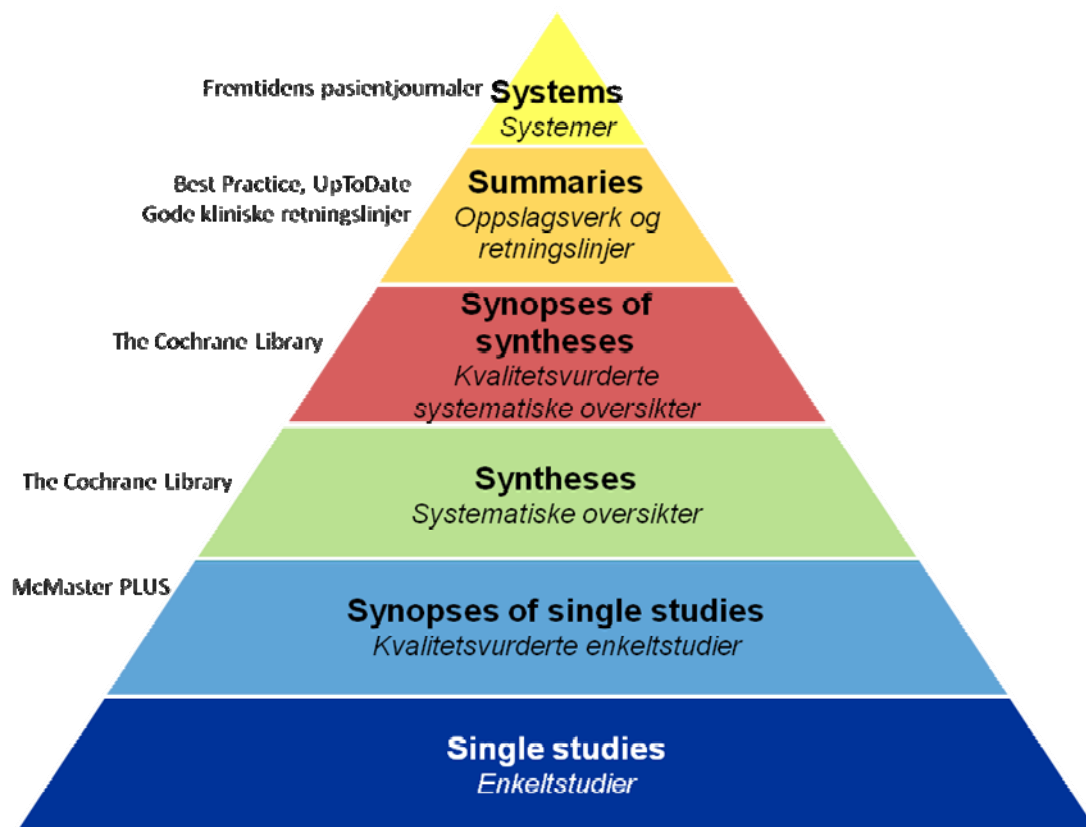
Fremtidens pasientjournaler

Systems
Systemer

Best Practice, UpToDate
Gode kliniske retningslinjer

Summaries
Oppslagsverk og retningslinjer

The Cochrane Library

Synopses of syntheses
Kvalitetsvurderte systematiske oversikter

The Cochrane Library

Syntheses
Systematiske oversikter

McMaster PLUS

Synopses of single studies
Kvalitetsvurderte enkeltstudier

Single studies
Enkeltstudier